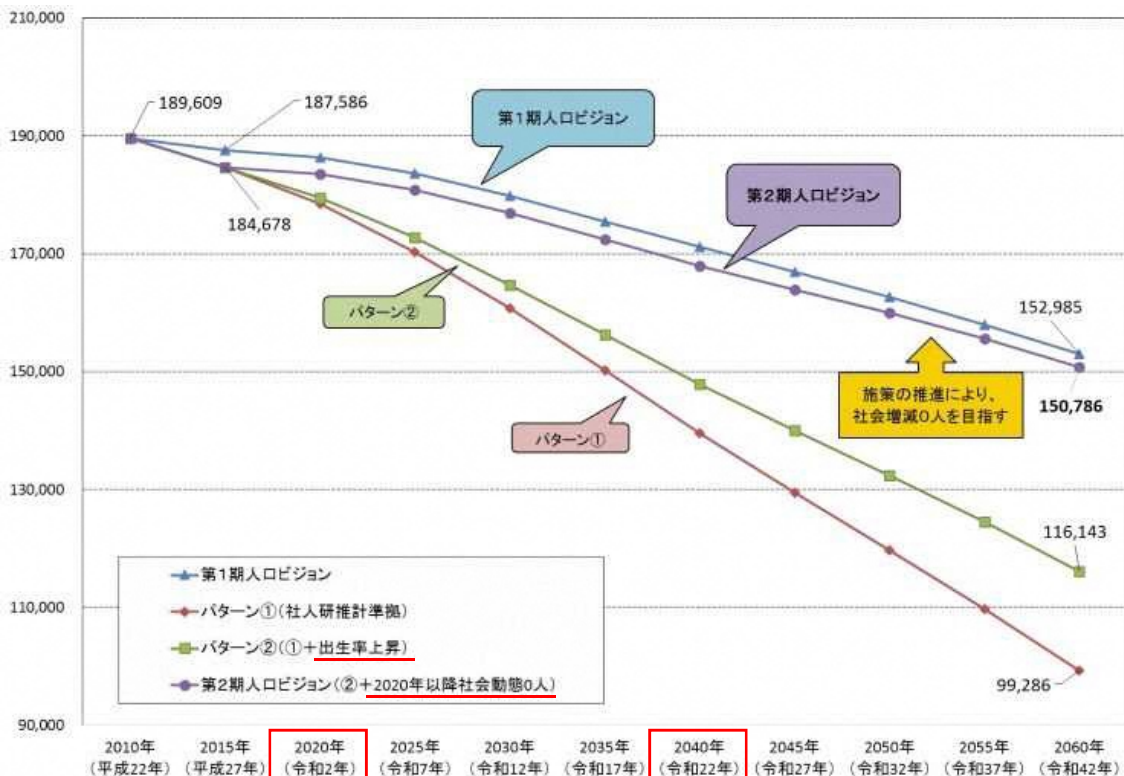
210,000
190,000
170,000
150,000
130,000
110,000
90,000

189,609
187,586
184,678
第1期人口ビジョン
第2期人口ビジョン
パターン②
パターン①
152,985
施策の推進により、社会増減0人を目指す
150,786
116,143
99,286

第1期人口ビジョン
パターン①(社人研推計準拠)
パターン②(①+出生率上昇)
第2期人口ビジョン(②+2020年以降社会動態0人)

2010年(平成22年)
2015年(平成27年)
2020年(令和2年)
2025年(令和7年)
2030年(令和12年)
2035年(令和17年)
2040年(令和22年)
2045年(令和27年)
2050年(令和32年)
2055年(令和37年)
2060年(令和42年)